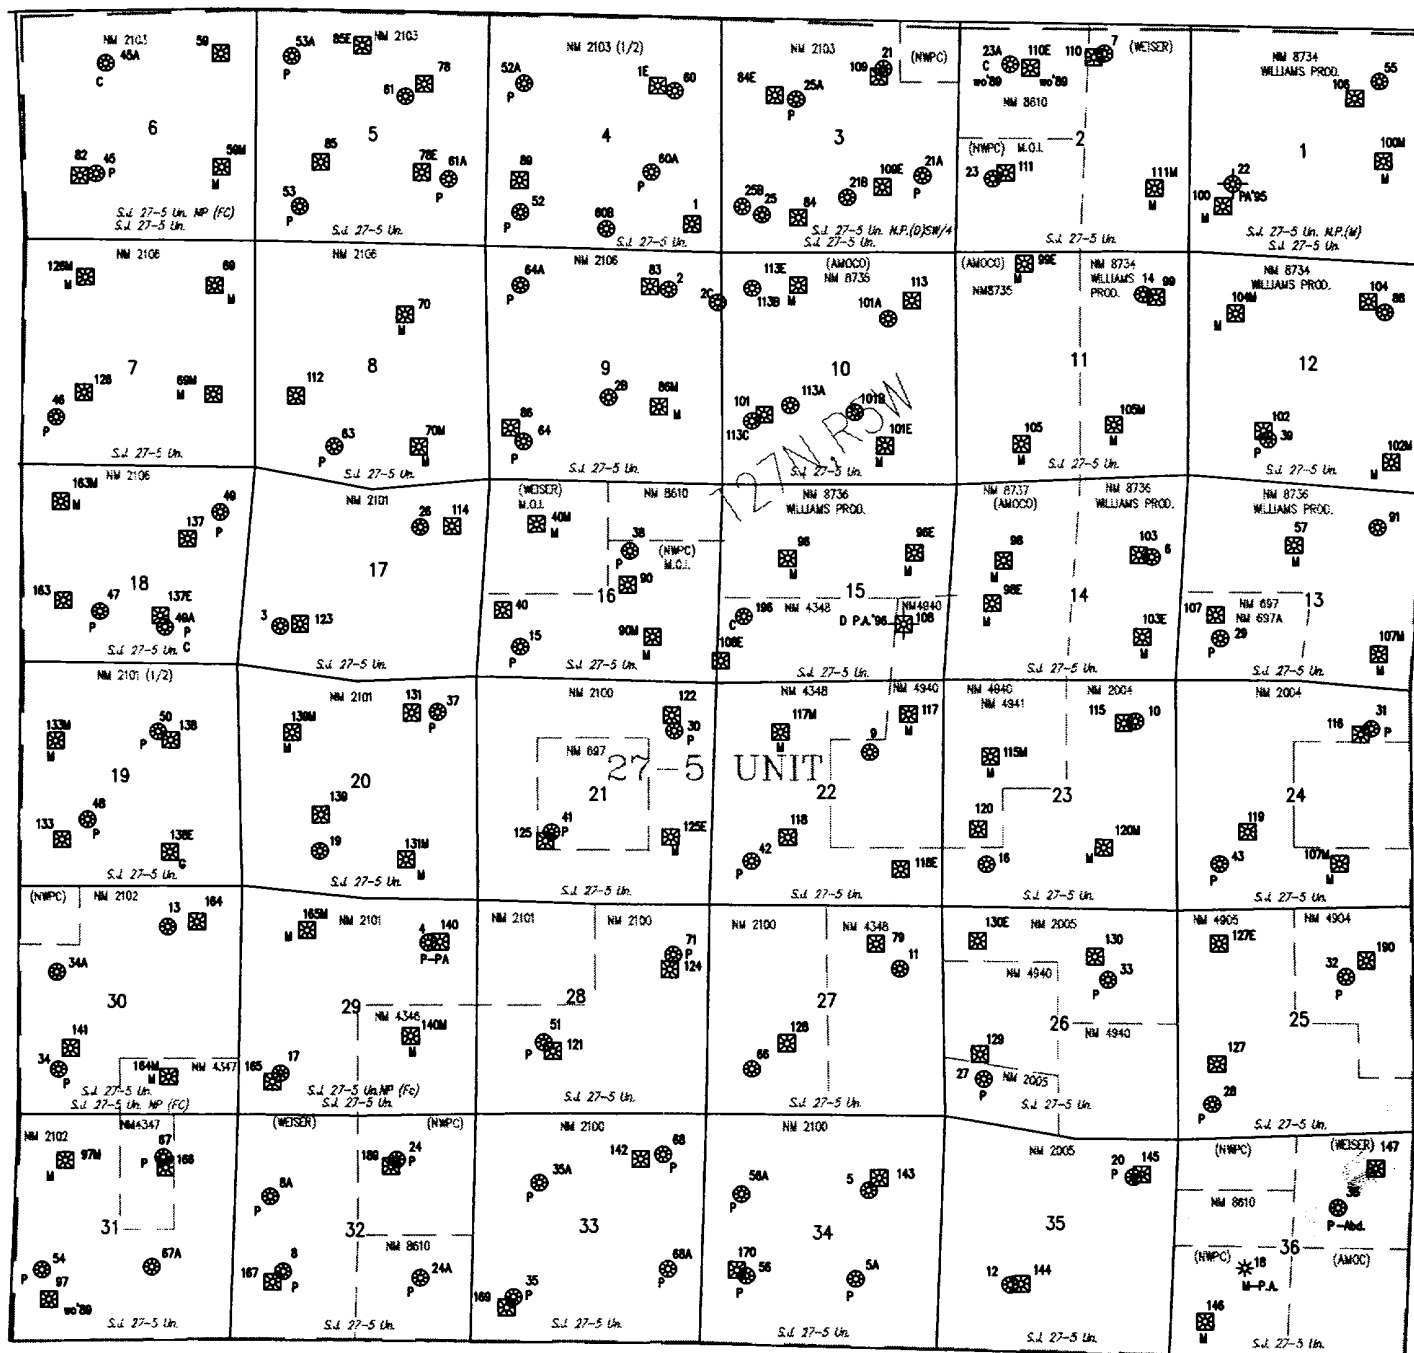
NM 2103
46A
C
59
6
82 45
P
56M
M
S.J. 27-5 Un. NP (FC)
S.J. 27-5 Un.

53A
P
85E NM 2103
78
81
5
85
78E 61A
53
P
S.J. 27-5 Un.

NM 2103 (1/2)
52A
P
1E 60
4
89
60A
P
52
P
60B
1
S.J. 27-5 Un.

NM 2103
21
109
(NWPC)
84E
25A
P
3
21A
109E
25B 25
84
21B
S.J. 27-5 Un. N.P.(D)SW/4
S.J. 27-5 Un.

23A
C
wo'89
110E
wo'89
110
7
(WEISER)
NM 8610
(NWPC) M.O.I.
2
23
111
111M
M
S.J. 27-5 Un.

NM 8734
WILLIAMS PROD.
106
55
1
100M
M
22
100
M
PA'95
S.J. 27-5 Un. N.P.(M)
S.J. 27-5 Un.

NM 2106
128M
M
69
M
7
128
69M
M
46
P
S.J. 27-5 Un.

NM 2106
70
M
8
112
63
P
70M
M
S.J. 27-5 Un.

64A
P
NM 2106
83
2
2C
9
2B
86M
M
86
64
P
S.J. 27-5 Un.

113E
113B M
(AMOCO)
NM 8735
113
101A
10
101
113C
113A
101B
101E
M
S.J. 27-5 Un.
T27N R5W

(AMOCO)
99E
NM8735
NM 8734
WILLIAMS 14
PROD.
99
11
105
M
105M
M
S.J. 27-5 Un.

NM 8734
WILLIAMS PROD.
104M
M
104
88
12
102
39
P
102M
M
S.J. 27-5 Un.

163M
M
NM 2106
49
P
137
163
47
P
18
137E
49A
P
C
S.J. 27-5 Un.

NM 2101
26
114
17
3
123
S.J. 27-5 Un.

(WEISER)
M.O.I.
40M
M
NM 8610
38
(NWPC)
M.O.I.
90
40
16
15
P
90M
M
108E
S.J. 27-5 Un.

NM 8736
WILLIAMS PROD.
98
M
98E
M
15
C
196
NM 4348
D P.A.'96
NM4940
106
S.J. 27-5 Un.

NM 8737
(AMOCO)
98
M
98E
M
14
NM 8736
WILLIAMS PROD.
103
6
103E
M
S.J. 27-5 Un.

NM 8736
WILLIAMS PROD.
91
57
M
107
NM 697
NM 697A
29
P
13
107M
M
S.J. 27-5 Un.

NM 2101 (1/2)
133M
M
50
P
138
19
133
48
P
138E
C
S.J. 27-5 Un.

NM 2101
130M
M
131
37
P
20
139
19
131M
M
S.J. 27-5 Un.

NM 2100
122
30
P
NM 697
27-5 UNIT
21
125
41
P
125E
M
S.J. 27-5 Un.

NM 4348
117M
M
NM 4940
117
M
9
22
118
42
P
118E
S.J. 27-5 Un.

NM 4940
NM 4941
NM 2004
115
10
115M
M
23
120
16
120M
M
S.J. 27-5 Un.

NM 2004
116
31
P
24
119
43
P
107M
M
S.J. 27-5 Un.

(NWPC)
NM 2102
13
164
34A
30
141
34
P
164M
M
NM 4347
S.J. 27-5 Un.
S.J. 27-5 Un. NP (FC)

165M
M
NM 2101
4
140
P-PA
29
NM 4348
140M
M
165
17
S.J. 27-5 Un.NP (Fc)
S.J. 27-5 Un.

NM 2101
NM 2100
71
124
28
51
P
121
S.J. 27-5 Un.

NM 2100
NM 4348
79
11
27
126
66
S.J. 27-5 Un.

130E
NM 2005
130
33
P
NM 4940
26
NM 4940
129
27
P
NM 2005
S.J. 27-5 Un.

NM 4905
127E
NM 4904
32
P
190
25
127
28
P
S.J. 27-5 Un.

NM 2102
97M
M
NM4347
67
P
168
31
54
P
97
wo'89
67A
S.J. 27-5 Un.

(WEISER)
(NWPC)
189
24
P
8A
P
32
NM 8610
167
8
24A
P
S.J. 27-5 Un.

NM 2100
142
68
P
35A
P
33
68A
P
169
35
P
S.J. 27-5 Un.

NM 2100
58A
P
5
143
34
170
56
P
5A
P
S.J. 27-5 Un.

NM 2005
20
P
145
35
12
144
S.J. 27-5 Un.

(NWPC)
(WEISER)
147
NM 8610
36
P-Abd.
(NWPC)
18
M-P.A.
36
(AMOC)
146
M
S.J. 27-5 Un.